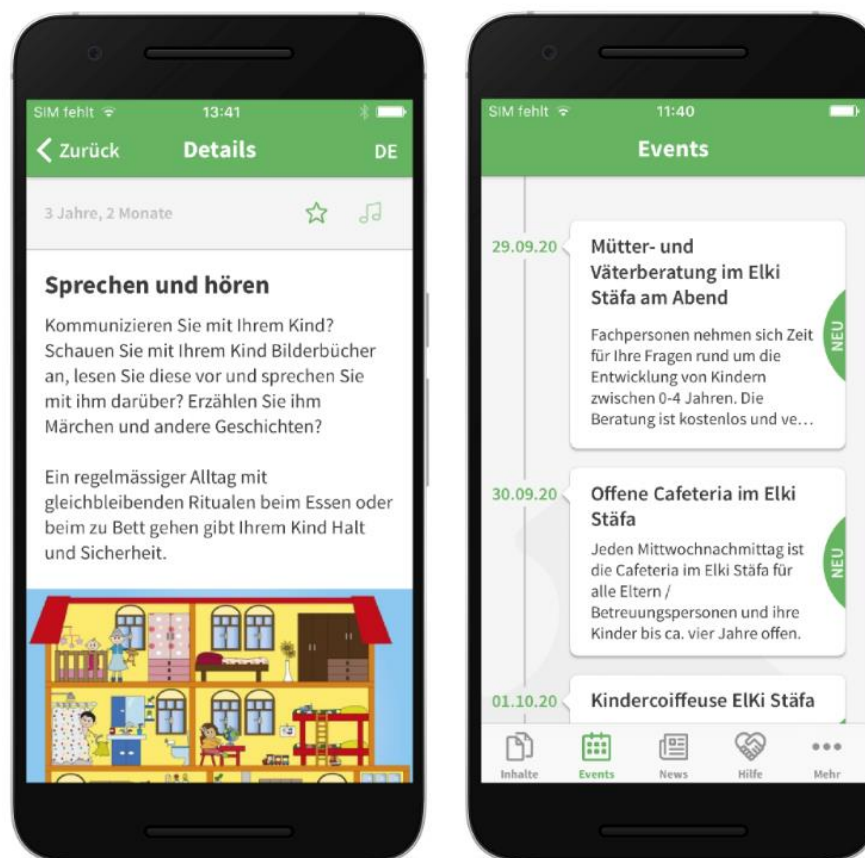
SIM fehlt 13:41

Zurück Details DE

3 Jahre, 2 Monate

Sprechen und hören

Kommunizieren Sie mit Ihrem Kind? Schauen Sie mit Ihrem Kind Bilderbücher an, lesen Sie diese vor und sprechen Sie mit ihm darüber? Erzählen Sie ihm Märchen und andere Geschichten?

Ein regelmässiger Alltag mit gleichbleibenden Ritualen beim Essen oder beim zu Bett gehen gibt Ihrem Kind Halt und Sicherheit.

SIM fehlt 11:40

Events

29.09.20

Mütter- und Väterberatung im Elki Stäfa am Abend

Fachpersonen nehmen sich Zeit für Ihre Fragen rund um die Entwicklung von Kindern zwischen 0-4 Jahren. Die Beratung ist kostenlos und ve...

NEU

30.09.20

Offene Cafeteria im Elki Stäfa

Jeden Mittwochnachmittag ist die Cafeteria im Elki Stäfa für alle Eltern / Betreuungspersonen und ihre Kinder bis ca. vier Jahre offen.

NEU

01.10.20

Kindercoiffeuse ElKi Stäfa

Inhalte Events News Hilfe Mehr